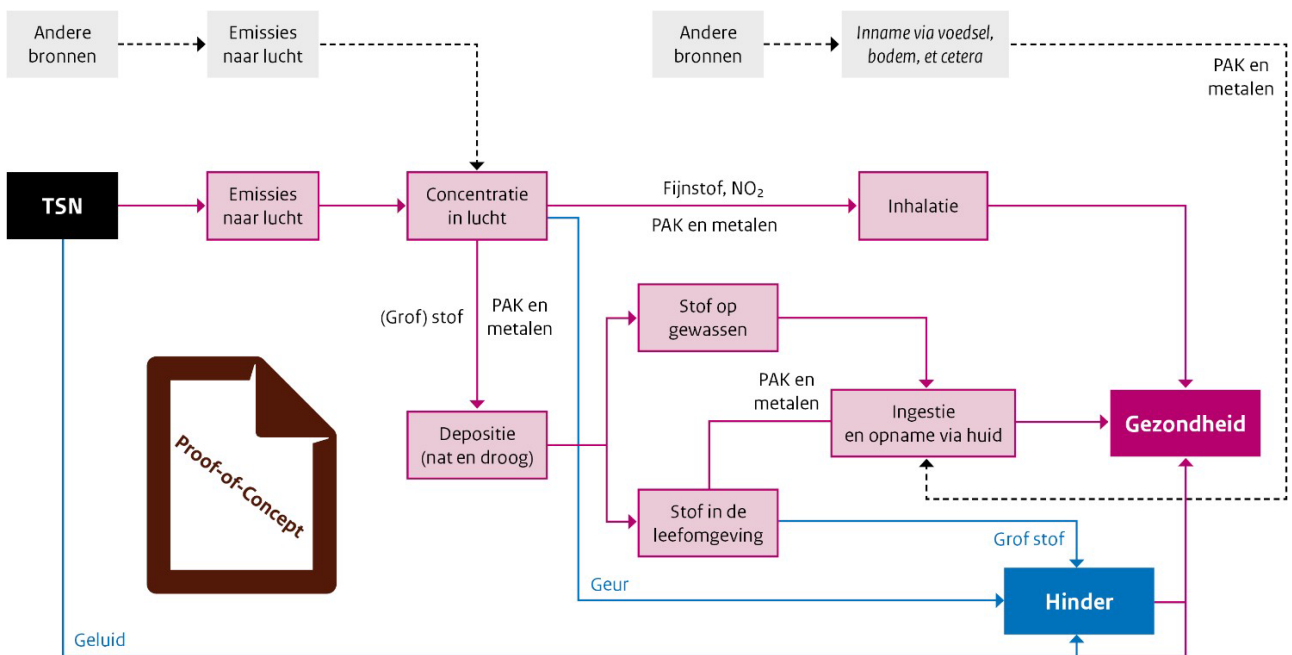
Andere bronnen

Emissies naar lucht

Andere bronnen

Inname via voedsel, bodem, et cetera

PAK en metalen

TSN

Emissies naar lucht

Concentratie in lucht

Fijnstof, $NO_2$

PAK en metalen

Inhalatie

(Grof) stof

PAK en metalen

Stof op gewassen

PAK en metalen

Ingestie en opname via huid

Gezondheid

Depositie (nat en droog)

Stof in de leefomgeving

Grof stof

Proof-of-Concept

Geur

Hinder

Geluid